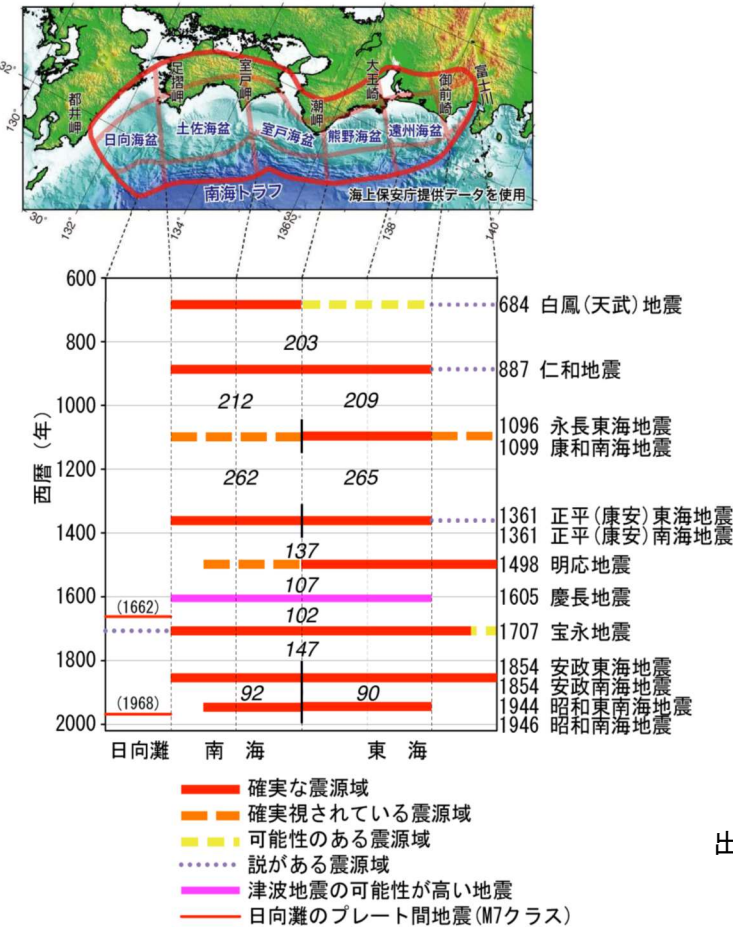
32°
130°
都井岬
足摺岬
室戸岬
潮岬
大王崎
御前崎
富士川
日向海盆
土佐海盆
室戸海盆
熊野海盆
遠州海盆
南海トラフ
海上保安庁提供データを使用
30°
132°
134°
136°
138°
140°

600
800
1000
1200
1400
1600
1800
2000
西暦（年）

684 白鳳（天武）地震
203
887 仁和地震
212
209
1096 永長東海地震
1099 康和南海地震
262
265
1361 正平（康安）東海地震
1361 正平（康安）南海地震
137
1498 明応地震
107
1605 慶長地震
(1662)
102
1707 宝永地震
147
1854 安政東海地震
1854 安政南海地震
(1968)
92
90
1944 昭和東南海地震
1946 昭和南海地震

日向灘
南　海
東　海

確実な震源域
確実視されている震源域
可能性のある震源域
説がある震源域
津波地震の可能性が高い地震
日向灘のプレート間地震（M7クラス）

出